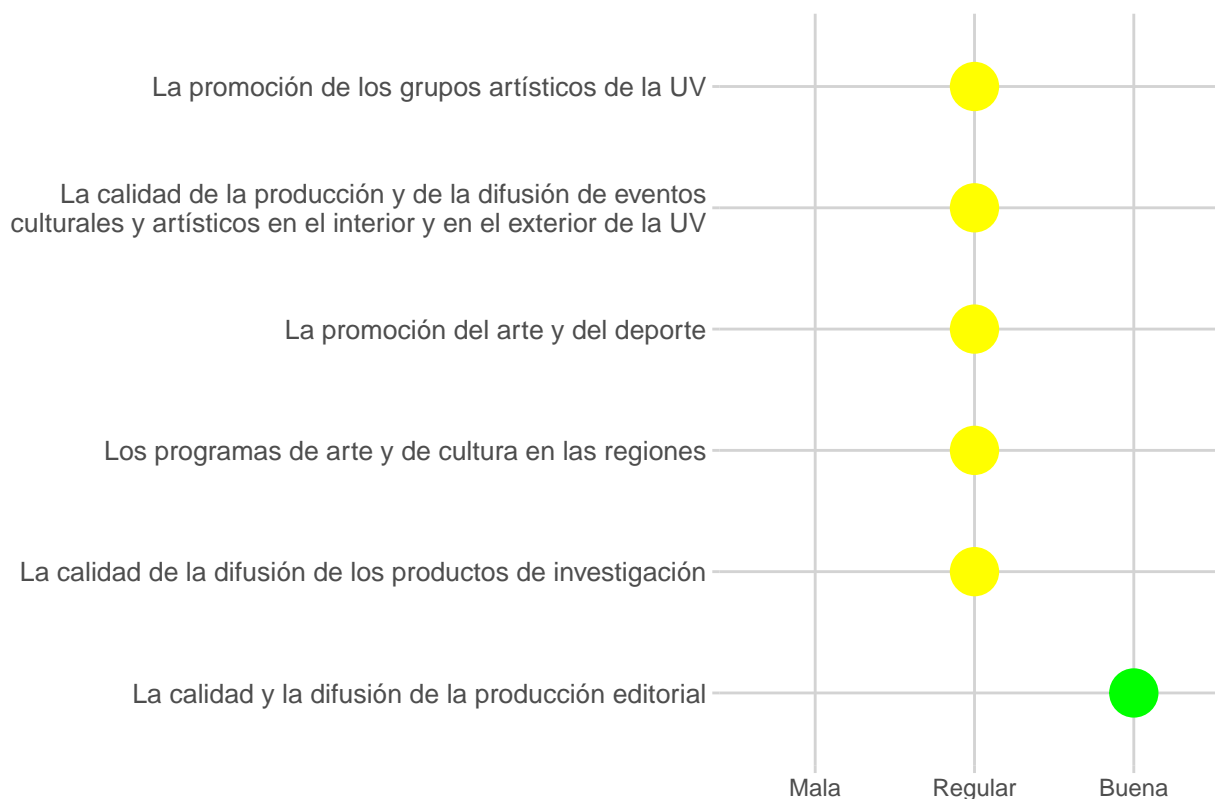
La promoción de los grupos artísticos de la UV

La calidad de la producción y de la difusión de eventos culturales y artísticos en el interior y en el exterior de la UV

La promoción del arte y del deporte

Los programas de arte y de cultura en las regiones

La calidad de la difusión de los productos de investigación

La calidad y la difusión de la producción editorial

Mala

Regular

Buena